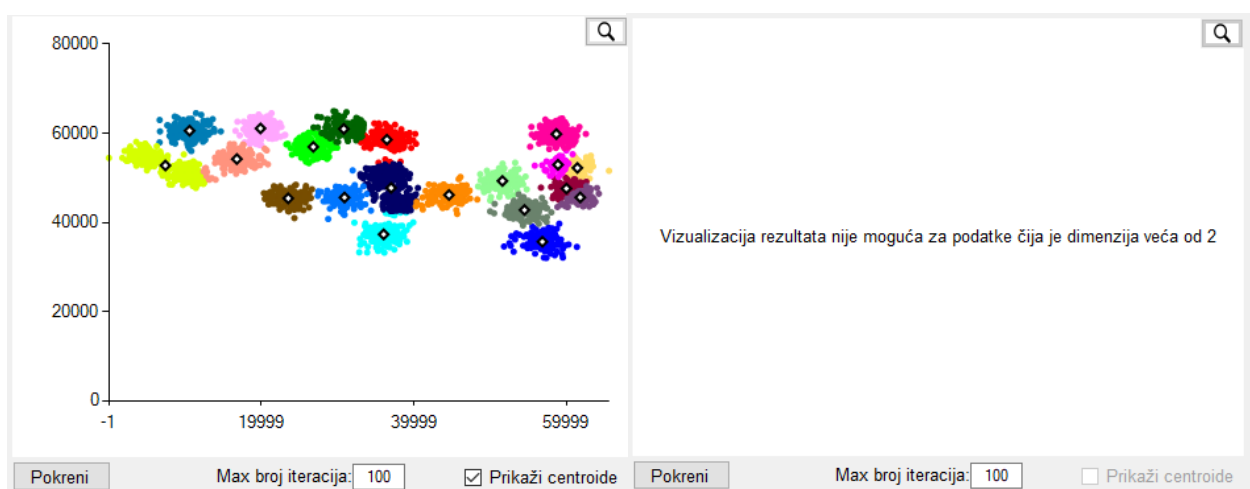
80000
60000
40000
20000
0
-1
19999
39999
59999

Vizualizacija rezultata nije moguća za podatke čija je dimenzija veća od 2

Pokreni
Max broj iteracija: 100
Prikaži centroide
Pokreni
Max broj iteracija: 100
Prikaži centroide